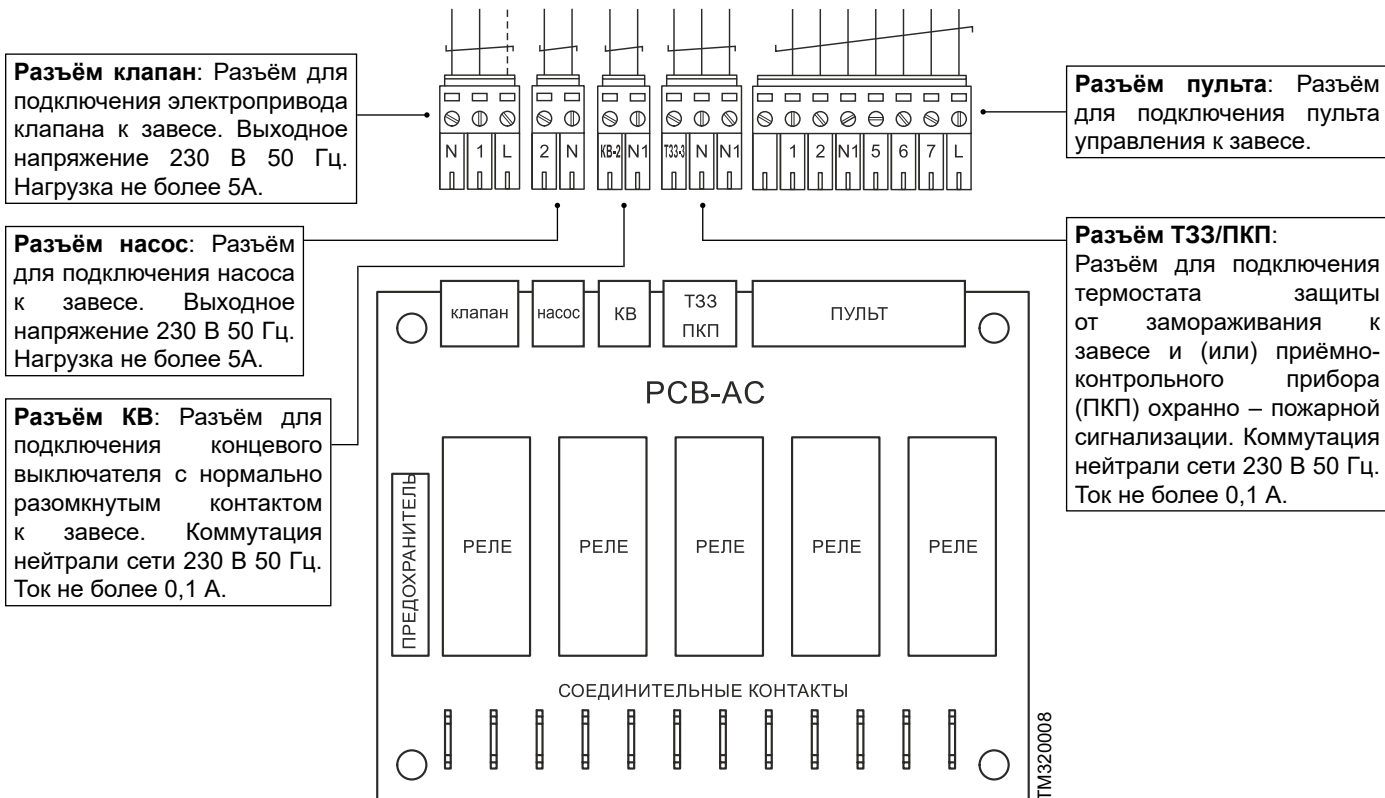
**Разъём клапан**: Разъём для подключения электропривода клапана к завесе. Выходное напряжение 230 В 50 Гц. Нагрузка не более 5А.

N 1 L

2 N

КВ-2 N1

Т33-3 N N1

1 2 N1 5 6 7 L

**Разъём пульта**: Разъём для подключения пульта управления к завесе.

**Разъём насос**: Разъём для подключения насоса к завесе. Выходное напряжение 230 В 50 Гц. Нагрузка не более 5А.

**Разъём ТЗЗ/ПКП**: Разъём для подключения термостата защиты от замораживания к завесе и (или) приёмно-контрольного прибора (ПКП) охранно – пожарной сигнализации. Коммутация нейтрали сети 230 В 50 Гц. Ток не более 0,1 А.

клапан

насос

КВ

ТЗЗ ПКП

ПУЛЬТ

PCB-AC

**Разъём КВ**: Разъём для подключения концевого выключателя с нормально разомкнутым контактом к завесе. Коммутация нейтрали сети 230 В 50 Гц. Ток не более 0,1 А.

ПРЕДОХРАНИТЕЛЬ

РЕЛЕ

РЕЛЕ

РЕЛЕ

РЕЛЕ

РЕЛЕ

СОЕДИНИТЕЛЬНЫЕ КОНТАКТЫ

TM320008